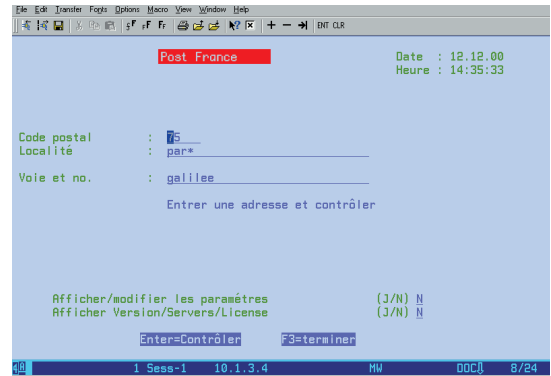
File Edit Transfer Fonts Options Macro View Window Help

ENT CLR

Post France

Date : 12.12.00
Heure : 14:35:33

Code postal : 75
Localité : par*

Voie et no. : galilee

Entrer une adresse et contrôler

Afficher/modifier les paramètres (J/N) N
Afficher Version/Servers/License (J/N) N

Enter=Contrôler F3=terminer

4A 1 Sess-1 10.1.3.4 MW DOC 8/24